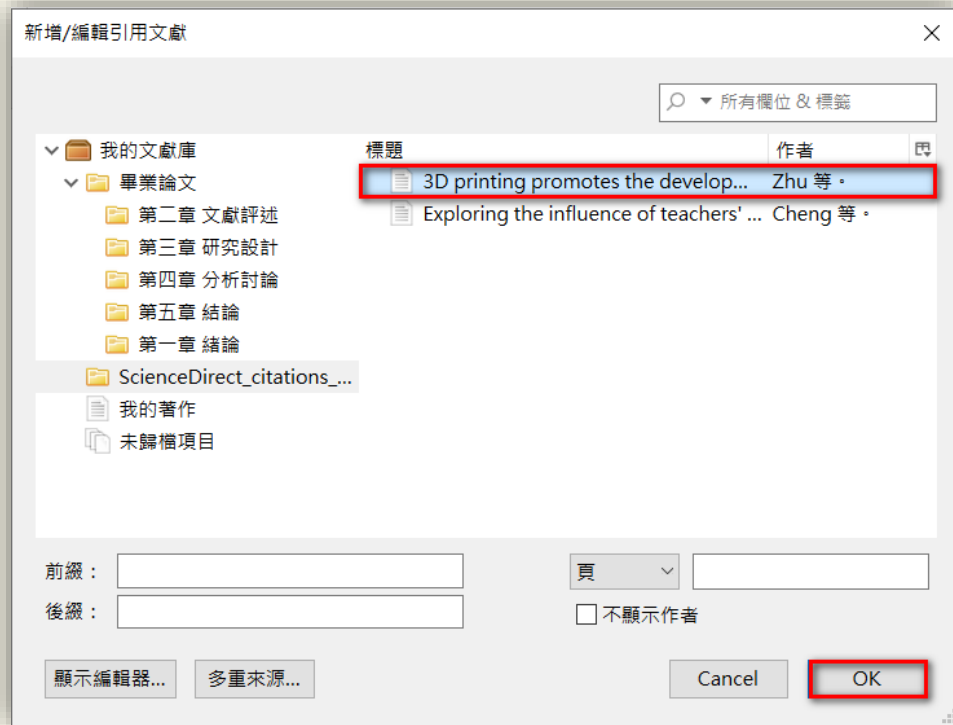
新增/編輯引用文獻

所有欄位 & 標籤

我的文獻庫
畢業論文
第二章 文獻評述
第三章 研究設計
第四章 分析討論
第五章 結論
第一章 緒論
ScienceDirect_citations_...
我的著作
未歸檔項目

| 標題 | 作者 |
|---|---|
| 3D printing promotes the develop... | Zhu 等。 |
| Exploring the influence of teachers' ... | Cheng 等。 |

前綴：
後綴：
頁
不顯示作者

顯示編輯器...
多重來源...
Cancel
OK